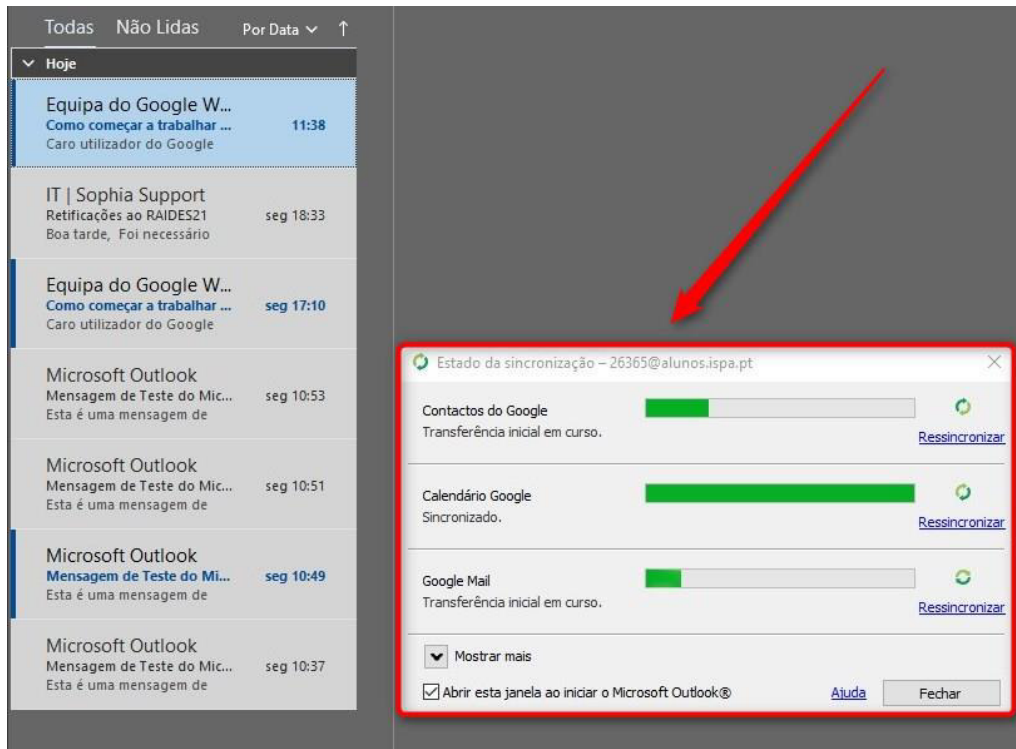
Todas Não Lidas Por Data ↑

Hoje

Equipa do Google W...
Como começar a trabalhar ... 11:38
Caro utilizador do Google

IT | Sophia Support
Retificações ao RAIDES21 seg 18:33
Boa tarde, Foi necessário

Equipa do Google W...
Como começar a trabalhar ... seg 17:10
Caro utilizador do Google

Microsoft Outlook
Mensagem de Teste do Mic... seg 10:53
Esta é uma mensagem de

Microsoft Outlook
Mensagem de Teste do Mic... seg 10:51
Esta é uma mensagem de

Microsoft Outlook
Mensagem de Teste do Mi... seg 10:49
Esta é uma mensagem de

Microsoft Outlook
Mensagem de Teste do Mic... seg 10:37
Esta é uma mensagem de

Estado da sincronização – 26365@alunos.ispa.pt

Contactos do Google
Transferência inicial em curso.
Ressincronizar

Calendário Google
Sincronizado.
Ressincronizar

Google Mail
Transferência inicial em curso.
Ressincronizar

Mostrar mais

Abrir esta janela ao iniciar o Microsoft Outlook® Ajuda Fechar